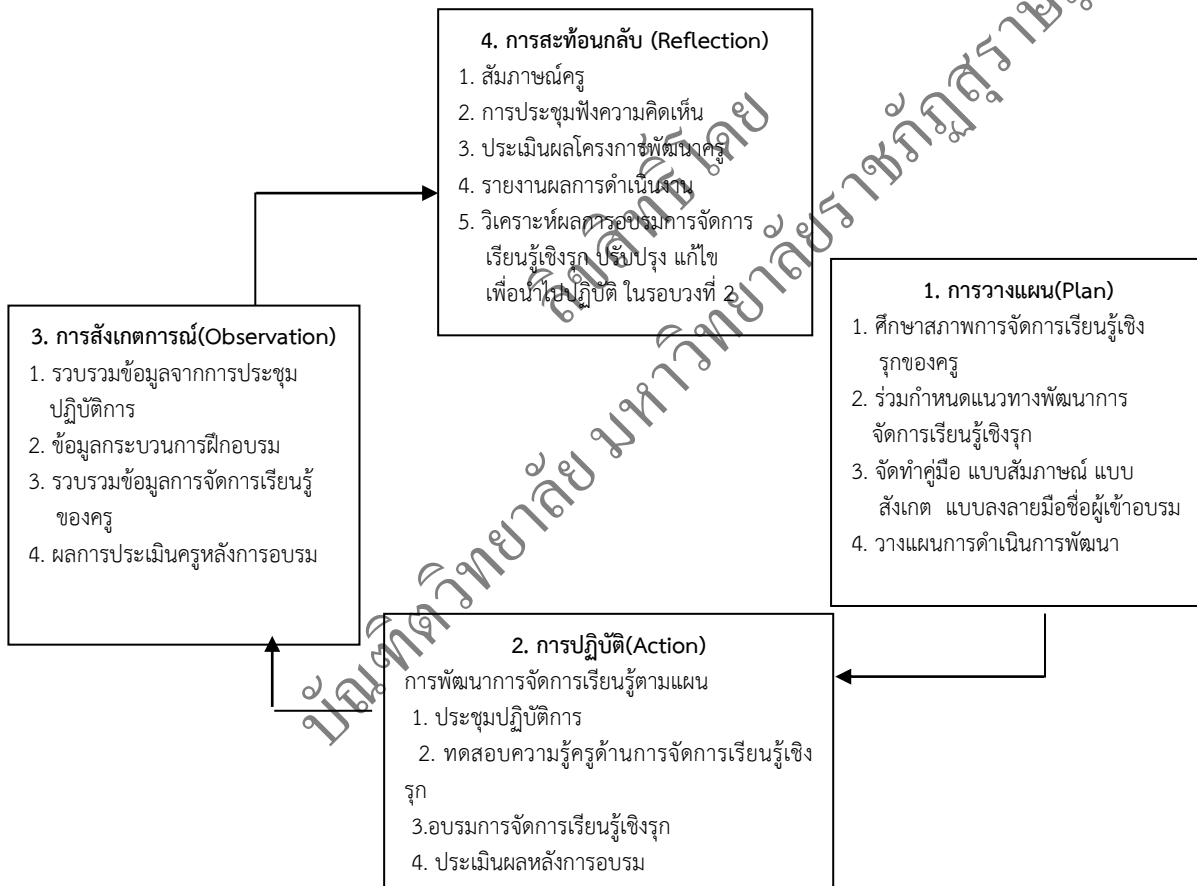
4. การสะท้อนกลับ (Reflection)
1. สัมภาษณ์ครู
2. การประชุมฟังความคิดเห็น
3. ประเมินผลโครงการพัฒนาครู
4. รายงานผลการดำเนินงาน
5. วิเคราะห์ผลการอบรมการจัดการเรียนรู้เชิงรุก ปรับปรุง แก้ไข เพื่อนำไปปฏิบัติ ในรอบวงที่ 2

3. การสังเกตการณ์(Observation)
1. รวบรวมข้อมูลจากการประชุมปฏิบัติการ
2. ข้อมูลกระบวนการฝึกอบรม
3. รวบรวมข้อมูลการจัดการเรียนรู้ของครู
4. ผลการประเมินครูหลังการอบรม

1. การวางแผน(Plan)
1. ศึกษาสภาพการจัดการเรียนรู้เชิงรุกของครู
2. ร่วมกำหนดแนวทางพัฒนาการจัดการเรียนรู้เชิงรุก
3. จัดทำคู่มือ แบบสัมภาษณ์ แบบสังเกต แบบลงลายมือชื่อผู้เข้าอบรม
4. วางแผนการดำเนินการพัฒนา

2. การปฏิบัติ(Action)
การพัฒนาการจัดการเรียนรู้ตามแผน
1. ประชุมปฏิบัติการ
2. ทดสอบความรู้ครูด้านการจัดการเรียนรู้เชิงรุก
3.อบรมการจัดการเรียนรู้เชิงรุก
4. ประเมินผลหลังการอบรม

บัณฑิตวิทยาลัย มหาวิทยาลัยราชภัฏสุราษฎร์ธานี
ลิขสิทธิ์ของ